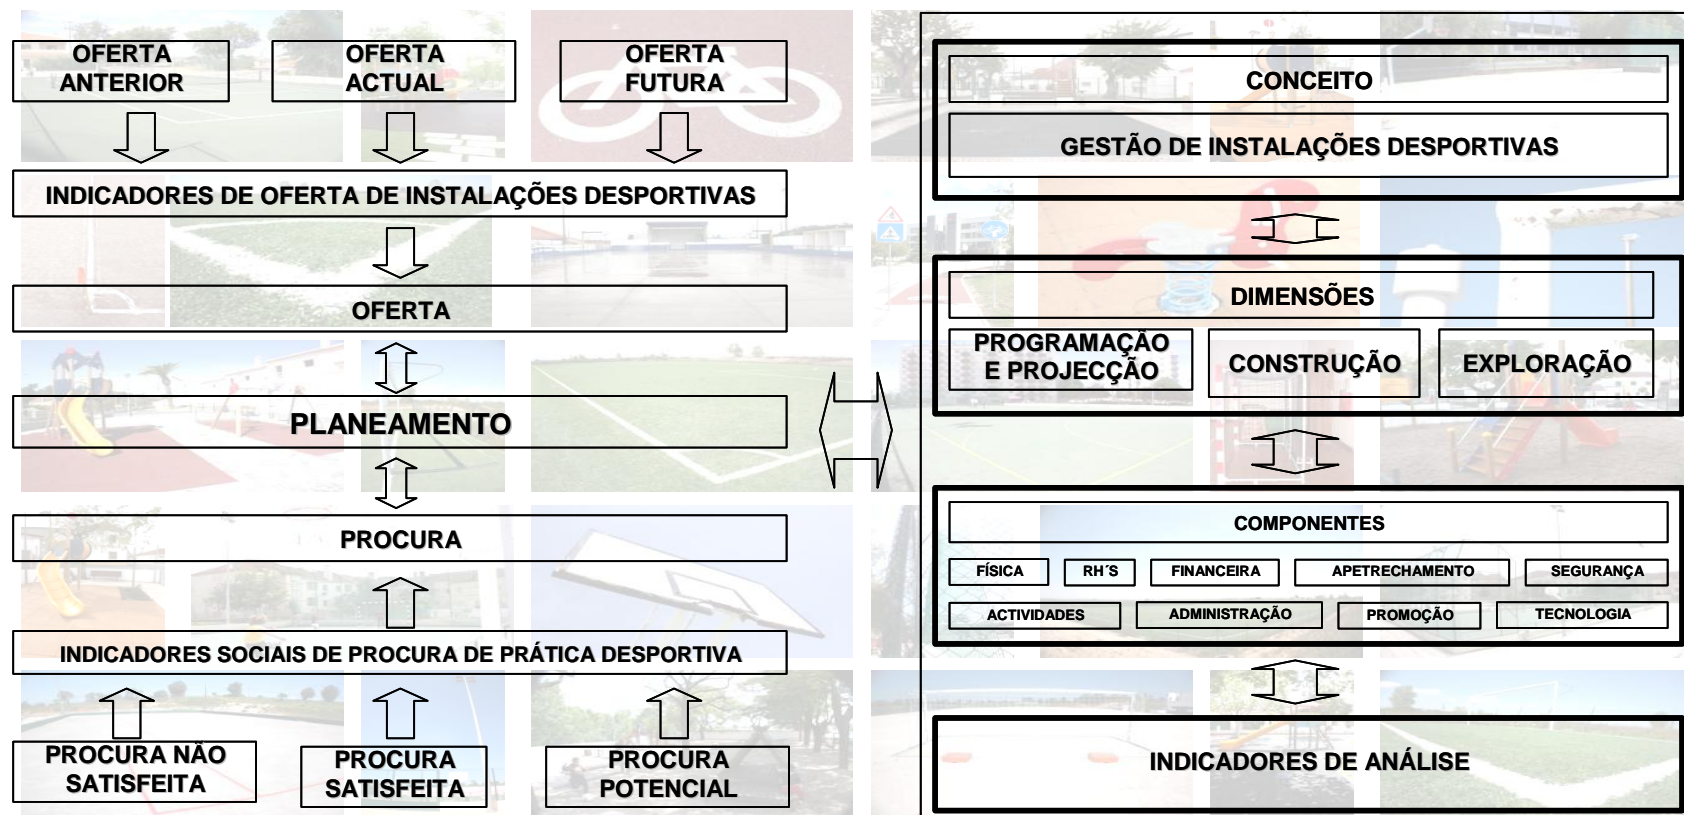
OFERTA ANTERIOR

OFERTA ACTUAL

OFERTA FUTURA

INDICADORES DE OFERTA DE INSTALAÇÕES DESPORTIVAS

OFERTA

PLANEAMENTO

PROCURA

INDICADORES SOCIAIS DE PROCURA DE PRÁTICA DESPORTIVA

PROCURA NÃO SATISFEITA

PROCURA SATISFEITA

PROCURA POTENCIAL

CONCEITO

GESTÃO DE INSTALAÇÕES DESPORTIVAS

DIMENSÕES

PROGRAMAÇÃO E PROJECÇÃO

CONSTRUÇÃO

EXPLORAÇÃO

COMPONENTES

FÍSICA

RH´S

FINANCEIRA

APETRECHAMENTO

SEGURANÇA

ACTIVIDADES

ADMINISTRAÇÃO

PROMOÇÃO

TECNOLOGIA

INDICADORES DE ANÁLISE